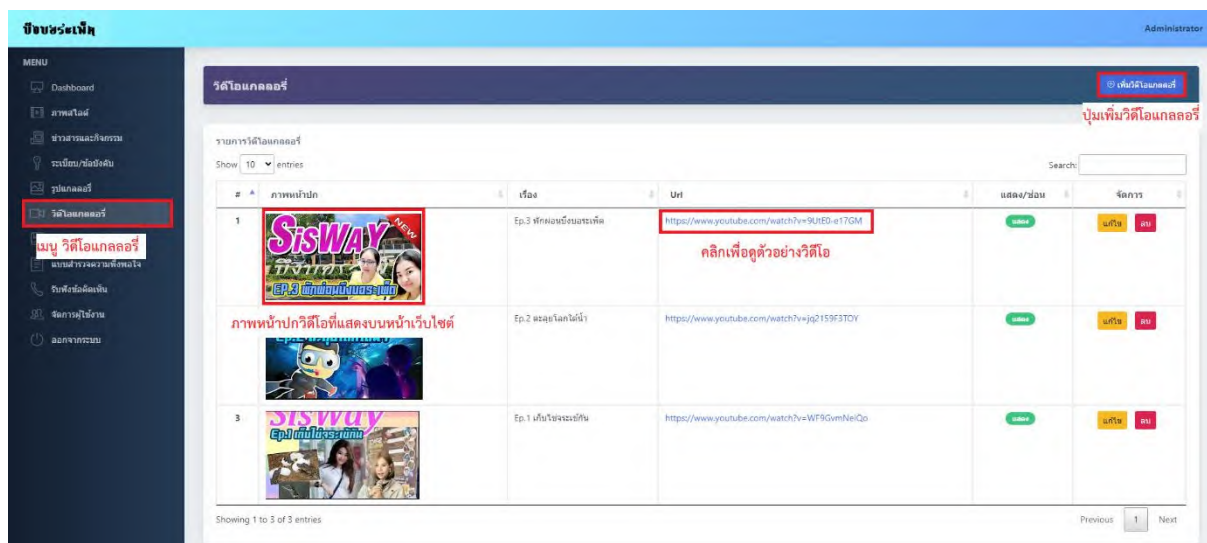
บึงบอระเพ็ด

Administrator

MENU

Dashboard

ภาพสไลด์

ข่าวสารและกิจกรรม

ระเบียบ/ข้อบังคับ

รูปแกลลอรี่

วิดีโอแกลลอรี่

เมนู วิดีโอแกลลอรี่

แบบสำรวจความพึงพอใจ

รับฟังข้อคิดเห็น

จัดการผู้ใช้งาน

ออกจากระบบ

วิดีโอแกลลอรี่

เพิ่มวิดีโอแกลลอรี่

ปุ่มเพิ่มวิดีโอแกลลอรี่

รายการวิดีโอแกลลอรี่

Show 10 entries

Search:

| # | ภาพหน้าปก | เรื่อง | Url | แสดง/ซ่อน | จัดการ |
|---|---|---|---|---|---|
| 1 | SisWAY NEW EP.3 พักผ่อนบึงบอระเพ็ด | Ep.3 พักผ่อนบึงบอระเพ็ด | https://www.youtube.com/watch?v=9UtE0-e17GM | แสดง | แก้ไข ลบ |
| 2 | | Ep.2 ตะลุยโลกใต้น้ำ | https://www.youtube.com/watch?v=jq2159F3TOY | แสดง | แก้ไข ลบ |
| 3 | SisWAY Ep.1 เก็บไข่จระเข้กัน | Ep.1 เก็บไข่จระเข้กัน | https://www.youtube.com/watch?v=WF9GvmNeiQo | แสดง | แก้ไข ลบ |

คลิกเพื่อดูตัวอย่างวิดีโอ

ภาพหน้าปกวิดีโอที่แสดงบนหน้าเว็บไซต์

Showing 1 to 3 of 3 entries

Previous 1 Next